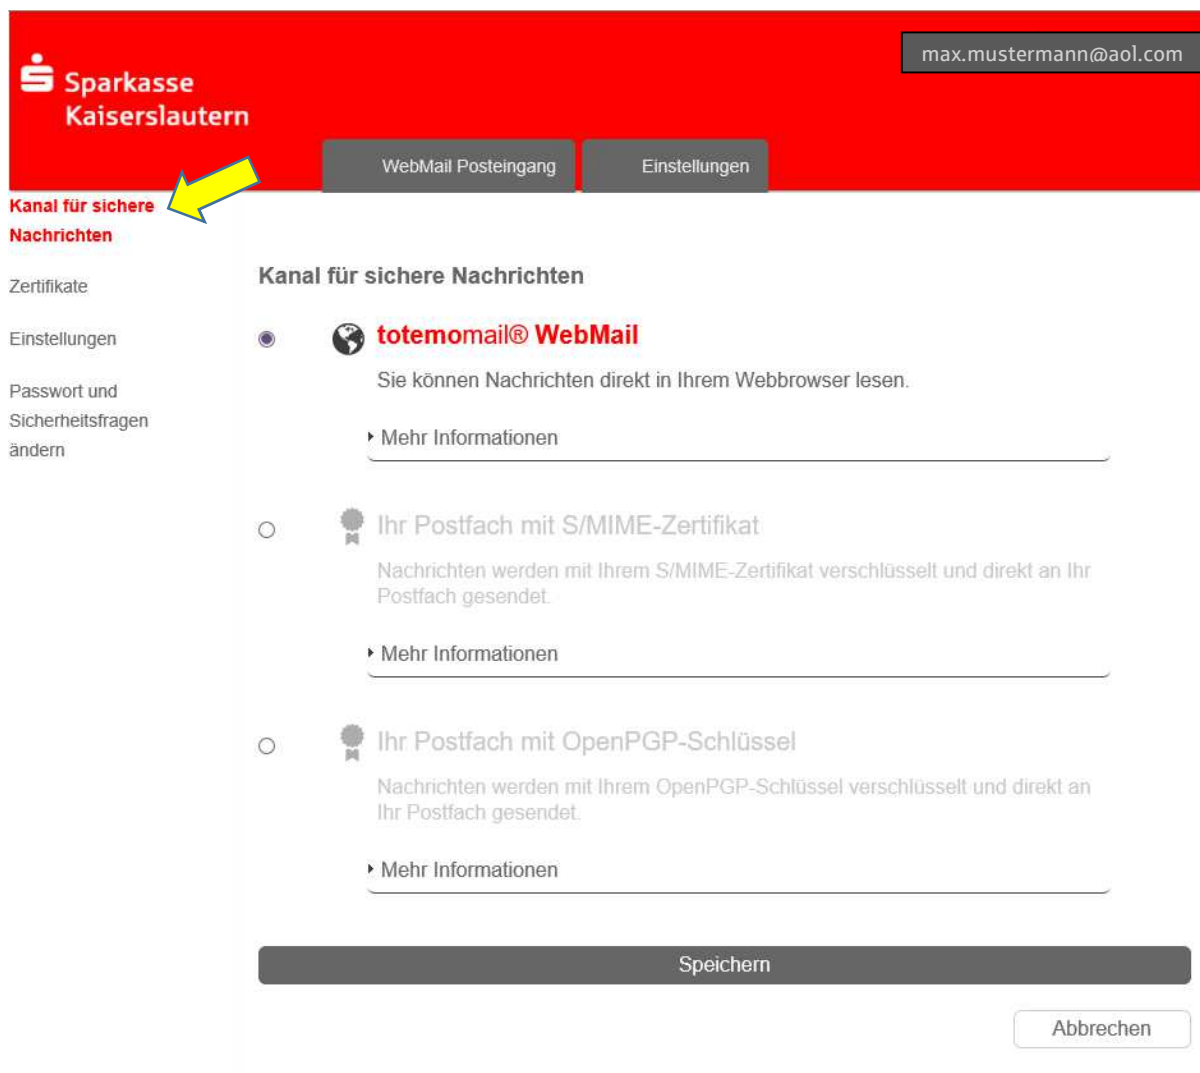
Sparkasse Kaiserslautern

max.mustermann@aol.com

WebMail Posteingang

Einstellungen

Kanal für sichere Nachrichten

Zertifikate

Einstellungen

Passwort und Sicherheitsfragen ändern

Kanal für sichere Nachrichten

totemomail® WebMail

Sie können Nachrichten direkt in Ihrem Webbrowser lesen.

Mehr Informationen

Ihr Postfach mit S/MIME-Zertifikat

Nachrichten werden mit Ihrem S/MIME-Zertifikat verschlüsselt und direkt an Ihr Postfach gesendet.

Mehr Informationen

Ihr Postfach mit OpenPGP-Schlüssel

Nachrichten werden mit Ihrem OpenPGP-Schlüssel verschlüsselt und direkt an Ihr Postfach gesendet.

Mehr Informationen

Speichern

Abbrechen